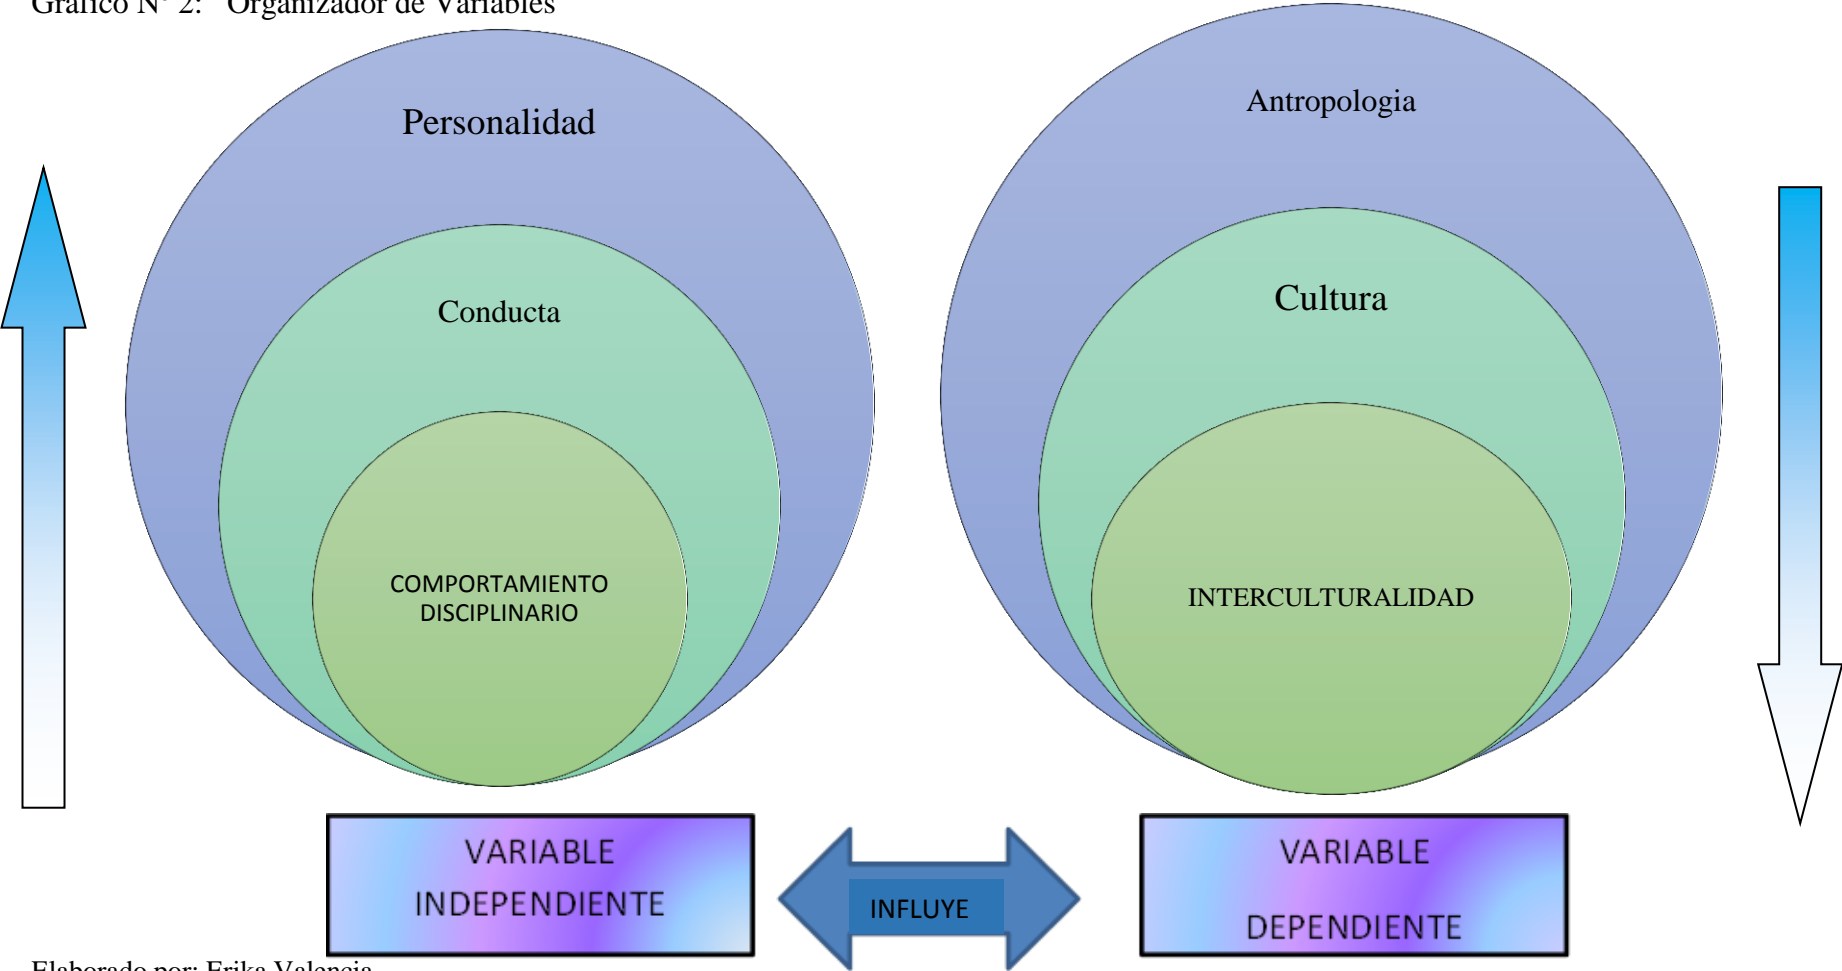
Gráfico N° 2: Organizador de Variables

Personalidad

Conducta

COMPORTAMIENTO DISCIPLINARIO

Antropologia

Cultura

INTERCULTURALIDAD

VARIABLE INDEPENDIENTE

INFLUYE

VARIABLE DEPENDIENTE

Elaborado por: Erika Valencia